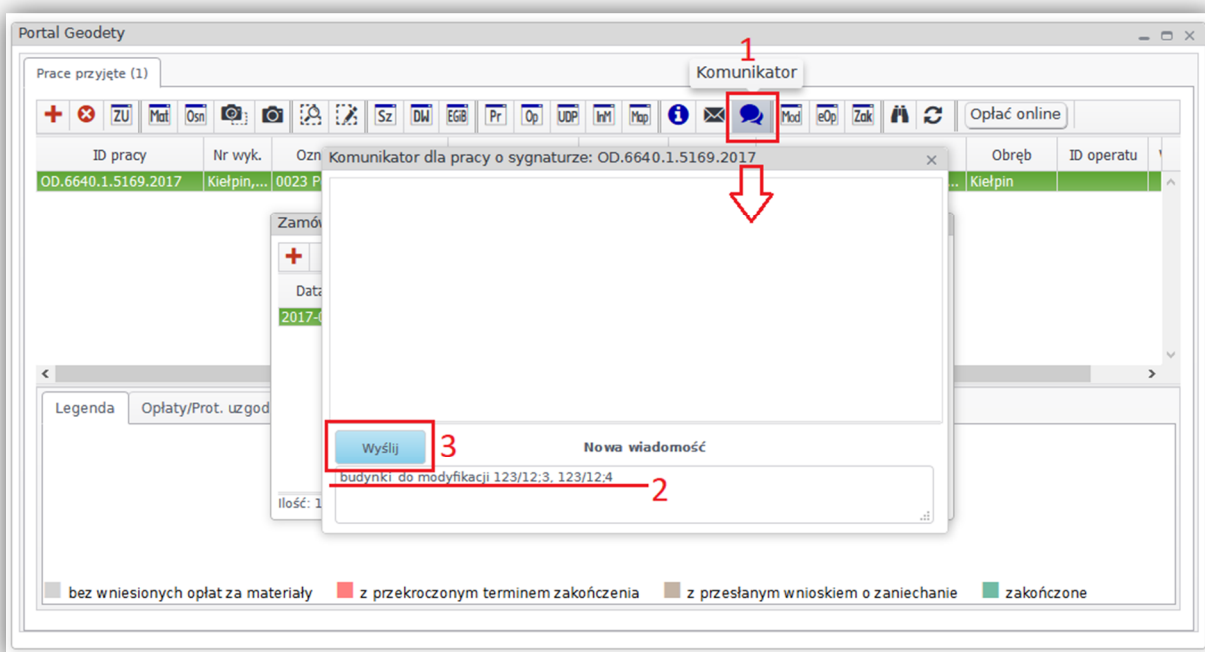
Portal Geodety

Prace przyjęte (1)

1

Komunikator

ZU Mat Osn Sz DW EGiB Pr Op UDP InM Map Mod eOp Zak

Opłać online

| ID pracy | Nr wyk. | Ozn | Obręb | ID operatu |
|---|---|---|---|---|
| OD.6640.1.5169.2017 | Kiełpin,... | 0023 P | Kiełpin | |

Komunikator dla pracy o sygnaturze: OD.6640.1.5169.2017

Zamó

Data

2017-0

Legenda

Opłaty/Prot. uzgod

Ilość: 1

Wyślij

3

Nowa wiadomość

budynki do modyfikacji 123/12;3, 123/12;4

2

bez wniesionych opłat za materiały

z przekroczonym terminem zakończenia

z przesłanym wnioskiem o zaniechanie

zakończone